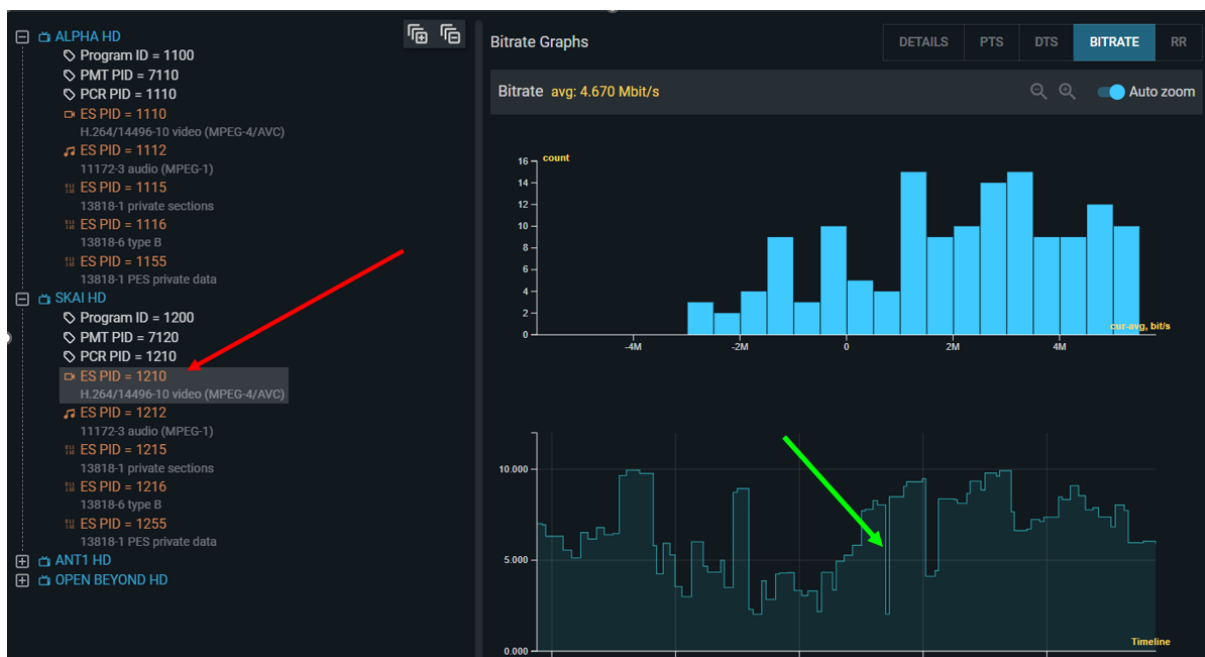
ALPHA HD
Program ID = 1100
PMT PID = 7110
PCR PID = 1110
ES PID = 1110
H.264/14496-10 video (MPEG-4/AVC)
ES PID = 1112
11172-3 audio (MPEG-1)
ES PID = 1115
13818-1 private sections
ES PID = 1116
13818-6 type B
ES PID = 1155
13818-1 PES private data
SKAI HD
Program ID = 1200
PMT PID = 7120
PCR PID = 1210
ES PID = 1210
H.264/14496-10 video (MPEG-4/AVC)
ES PID = 1212
11172-3 audio (MPEG-1)
ES PID = 1215
13818-1 private sections
ES PID = 1216
13818-6 type B
ES PID = 1255
13818-1 PES private data
ANT1 HD
OPEN BEYOND HD

Bitrate Graphs

| DETAILS | PTS | DTS | BITRATE | RR |
|---|---|---|---|---|

Bitrate avg: 4.670 Mbit/s

Auto zoom

count
16
14
12
10
8
6
4
2
0
-4M
-2M
0
2M
4M
cur-avg, bit/s

10.000
5.000
0.000
Timeline